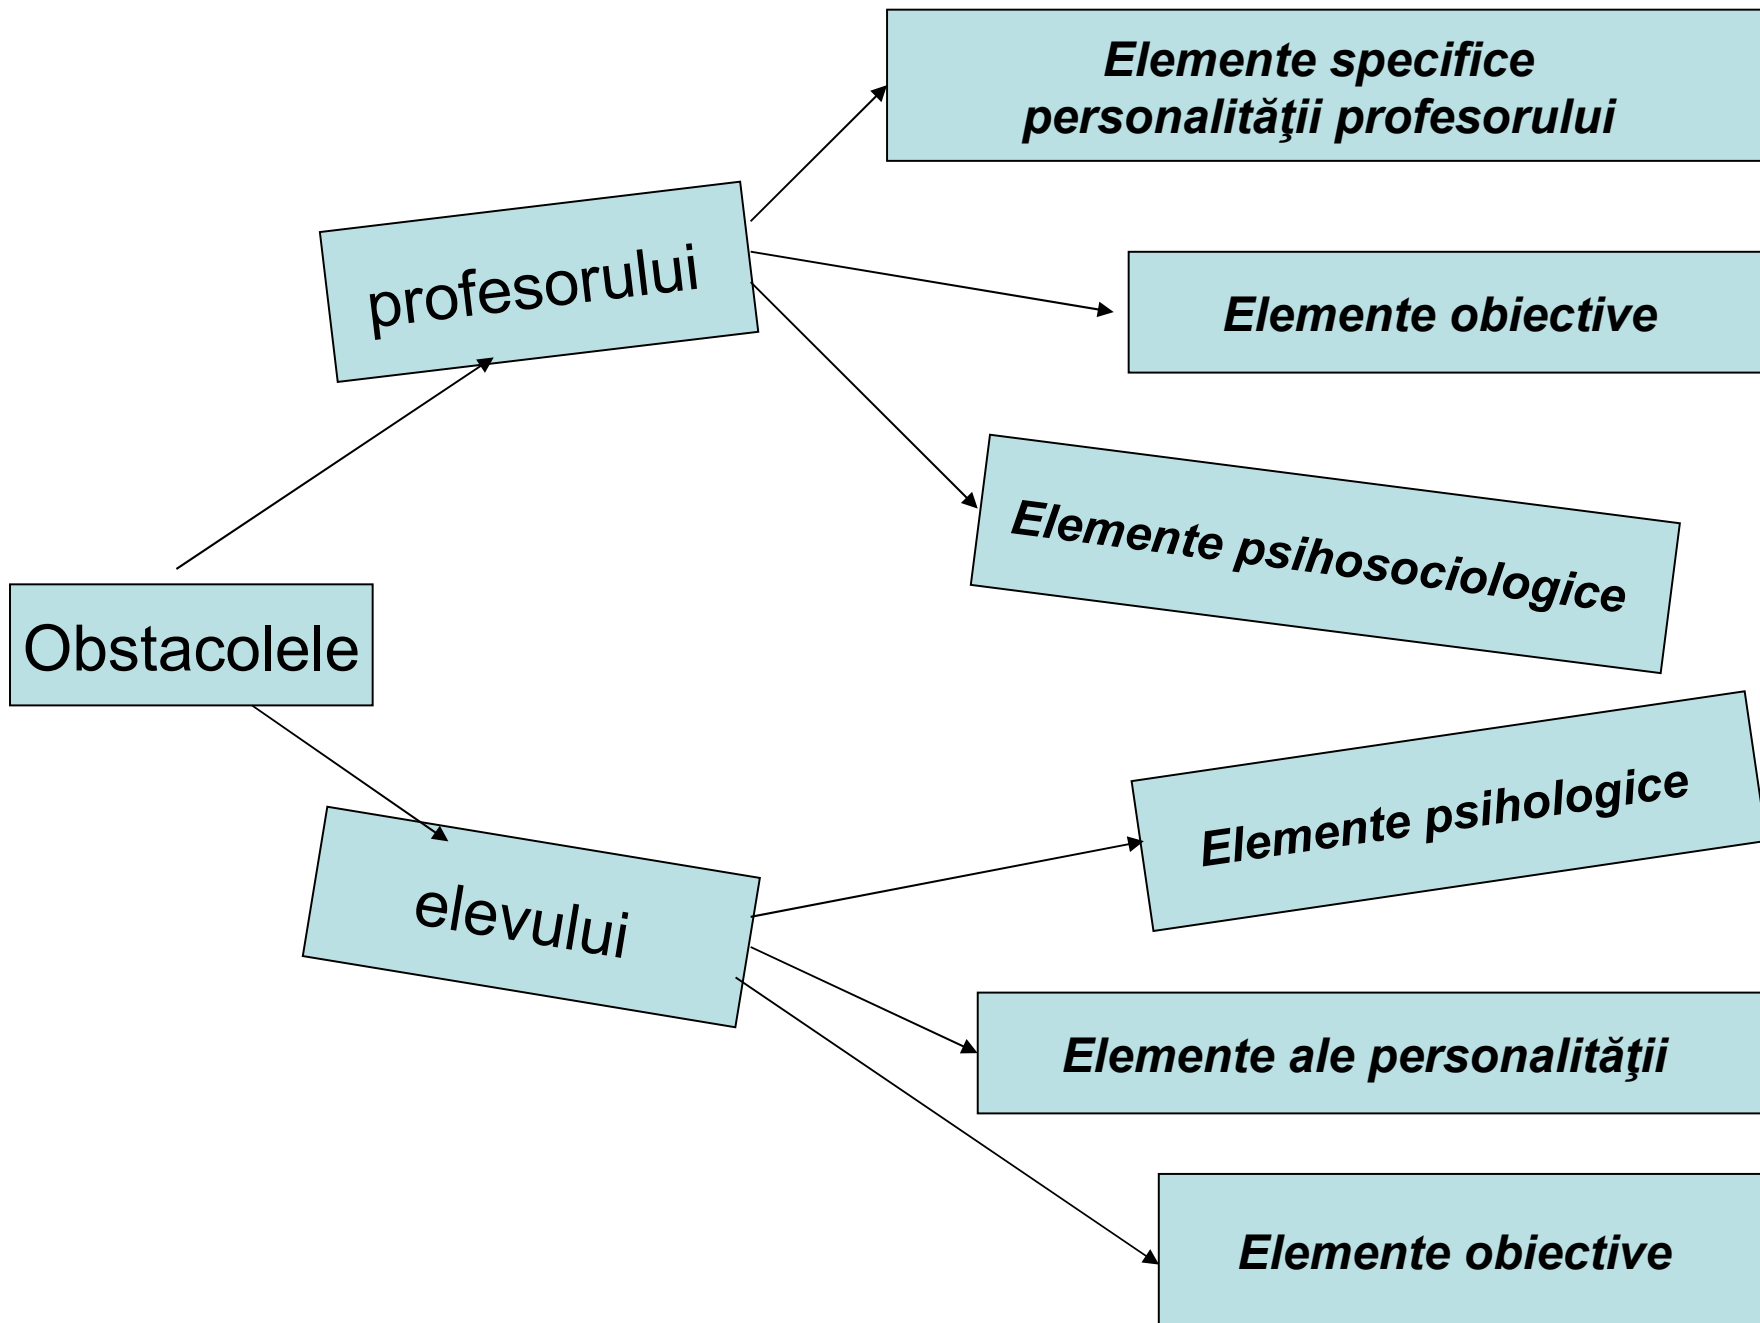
Obstacolele

profesorului

Elemente specifice personalităţii profesorului

Elemente obiective

Elemente psihosociologice

elevului

Elemente psihologice

Elemente ale personalităţii

Elemente obiective